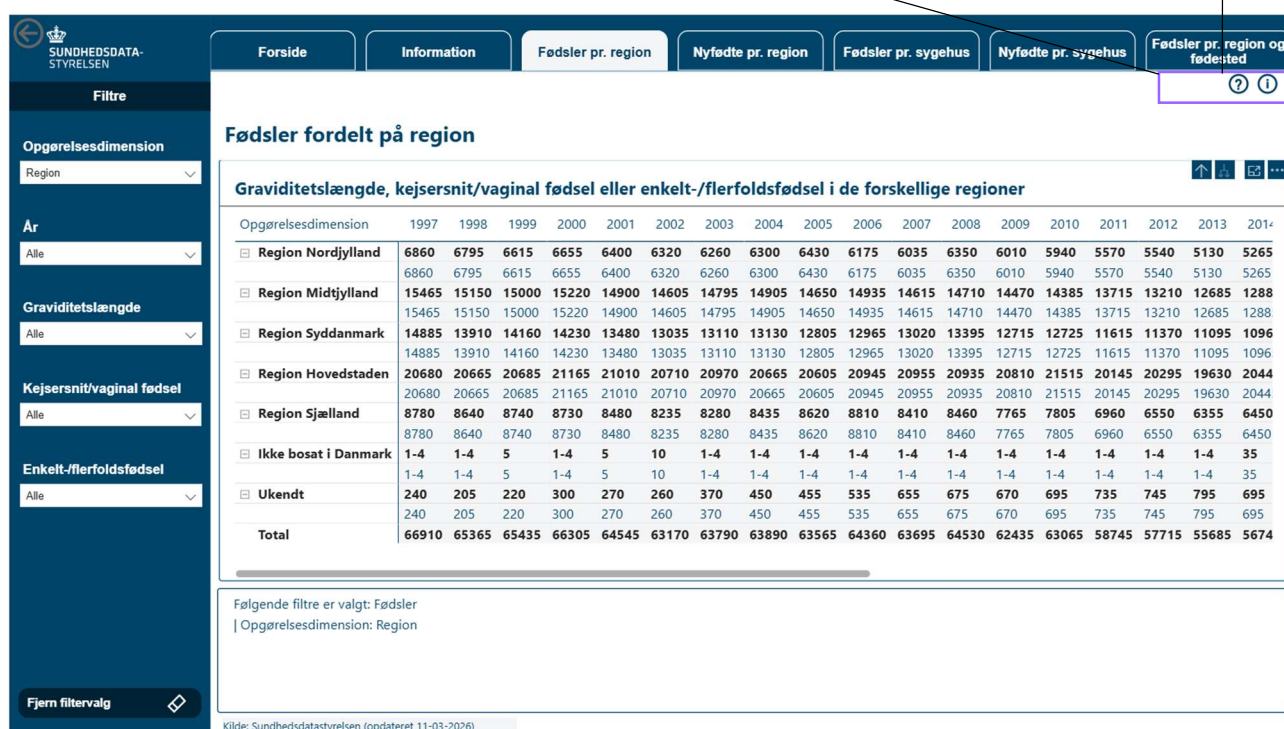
SUNDHEDSDATA-STYRELSEN

Forside | Information | Fødsler pr. region | Nyfødte pr. region | Fødsler pr. sygehus | Nyfødte pr. sygehus | Fødsler pr. region og fødested

Filtre

Opgørelsesdimension
Region

År
Alle

Graviditetslængde
Alle

Kejsersnit/vaginal fødsel
Alle

Enkelt-/flerfoldsfødsel
Alle

Fjern filtervalg

Fødsler fordelt på region

Graviditetslængde, kejsersnit/vaginal fødsel eller enkelt-/flerfoldsfødsel i de forskellige regioner

| Opgørelsesdimension | 1997 | 1998 | 1999 | 2000 | 2001 | 2002 | 2003 | 2004 | 2005 | 2006 | 2007 | 2008 | 2009 | 2010 | 2011 | 2012 | 2013 | 2014 |
|---|---|---|---|---|---|---|---|---|---|---|---|---|---|---|---|---|---|---|
| ⊟ Region Nordjylland | 6860 | 6795 | 6615 | 6655 | 6400 | 6320 | 6260 | 6300 | 6430 | 6175 | 6035 | 6350 | 6010 | 5940 | 5570 | 5540 | 5130 | 5265 |
| | 6860 | 6795 | 6615 | 6655 | 6400 | 6320 | 6260 | 6300 | 6430 | 6175 | 6035 | 6350 | 6010 | 5940 | 5570 | 5540 | 5130 | 5265 |
| ⊟ Region Midtjylland | 15465 | 15150 | 15000 | 15220 | 14900 | 14605 | 14795 | 14905 | 14650 | 14935 | 14615 | 14710 | 14470 | 14385 | 13715 | 13210 | 12685 | 1288 |
| | 15465 | 15150 | 15000 | 15220 | 14900 | 14605 | 14795 | 14905 | 14650 | 14935 | 14615 | 14710 | 14470 | 14385 | 13715 | 13210 | 12685 | 1288 |
| ⊟ Region Syddanmark | 14885 | 13910 | 14160 | 14230 | 13480 | 13035 | 13110 | 13130 | 12805 | 12965 | 13020 | 13395 | 12715 | 12725 | 11615 | 11370 | 11095 | 1096 |
| | 14885 | 13910 | 14160 | 14230 | 13480 | 13035 | 13110 | 13130 | 12805 | 12965 | 13020 | 13395 | 12715 | 12725 | 11615 | 11370 | 11095 | 1096 |
| ⊟ Region Hovedstaden | 20680 | 20665 | 20685 | 21165 | 21010 | 20710 | 20970 | 20665 | 20605 | 20945 | 20955 | 20935 | 20810 | 21515 | 20145 | 20295 | 19630 | 2044 |
| | 20680 | 20665 | 20685 | 21165 | 21010 | 20710 | 20970 | 20665 | 20605 | 20945 | 20955 | 20935 | 20810 | 21515 | 20145 | 20295 | 19630 | 2044 |
| ⊟ Region Sjælland | 8780 | 8640 | 8740 | 8730 | 8480 | 8235 | 8280 | 8435 | 8620 | 8810 | 8410 | 8460 | 7765 | 7805 | 6960 | 6550 | 6355 | 6450 |
| | 8780 | 8640 | 8740 | 8730 | 8480 | 8235 | 8280 | 8435 | 8620 | 8810 | 8410 | 8460 | 7765 | 7805 | 6960 | 6550 | 6355 | 6450 |
| ⊟ Ikke bosat i Danmark | 1-4 | 1-4 | 5 | 1-4 | 5 | 10 | 1-4 | 1-4 | 1-4 | 1-4 | 1-4 | 1-4 | 1-4 | 1-4 | 1-4 | 1-4 | 1-4 | 35 |
| | 1-4 | 1-4 | 5 | 1-4 | 5 | 10 | 1-4 | 1-4 | 1-4 | 1-4 | 1-4 | 1-4 | 1-4 | 1-4 | 1-4 | 1-4 | 1-4 | 35 |
| ⊟ Ukendt | 240 | 205 | 220 | 300 | 270 | 260 | 370 | 450 | 455 | 535 | 655 | 675 | 670 | 695 | 735 | 745 | 795 | 695 |
| | 240 | 205 | 220 | 300 | 270 | 260 | 370 | 450 | 455 | 535 | 655 | 675 | 670 | 695 | 735 | 745 | 795 | 695 |
| Total | 66910 | 65365 | 65435 | 66305 | 64545 | 63170 | 63790 | 63890 | 63565 | 64360 | 63695 | 64530 | 62435 | 63065 | 58745 | 57715 | 55685 | 5674 |

Følgende filtre er valgt: Fødsler
| Opgørelsesdimension: Region

Kilde: Sundhedsdatastyrelsen (opdateret 11-03-2026)